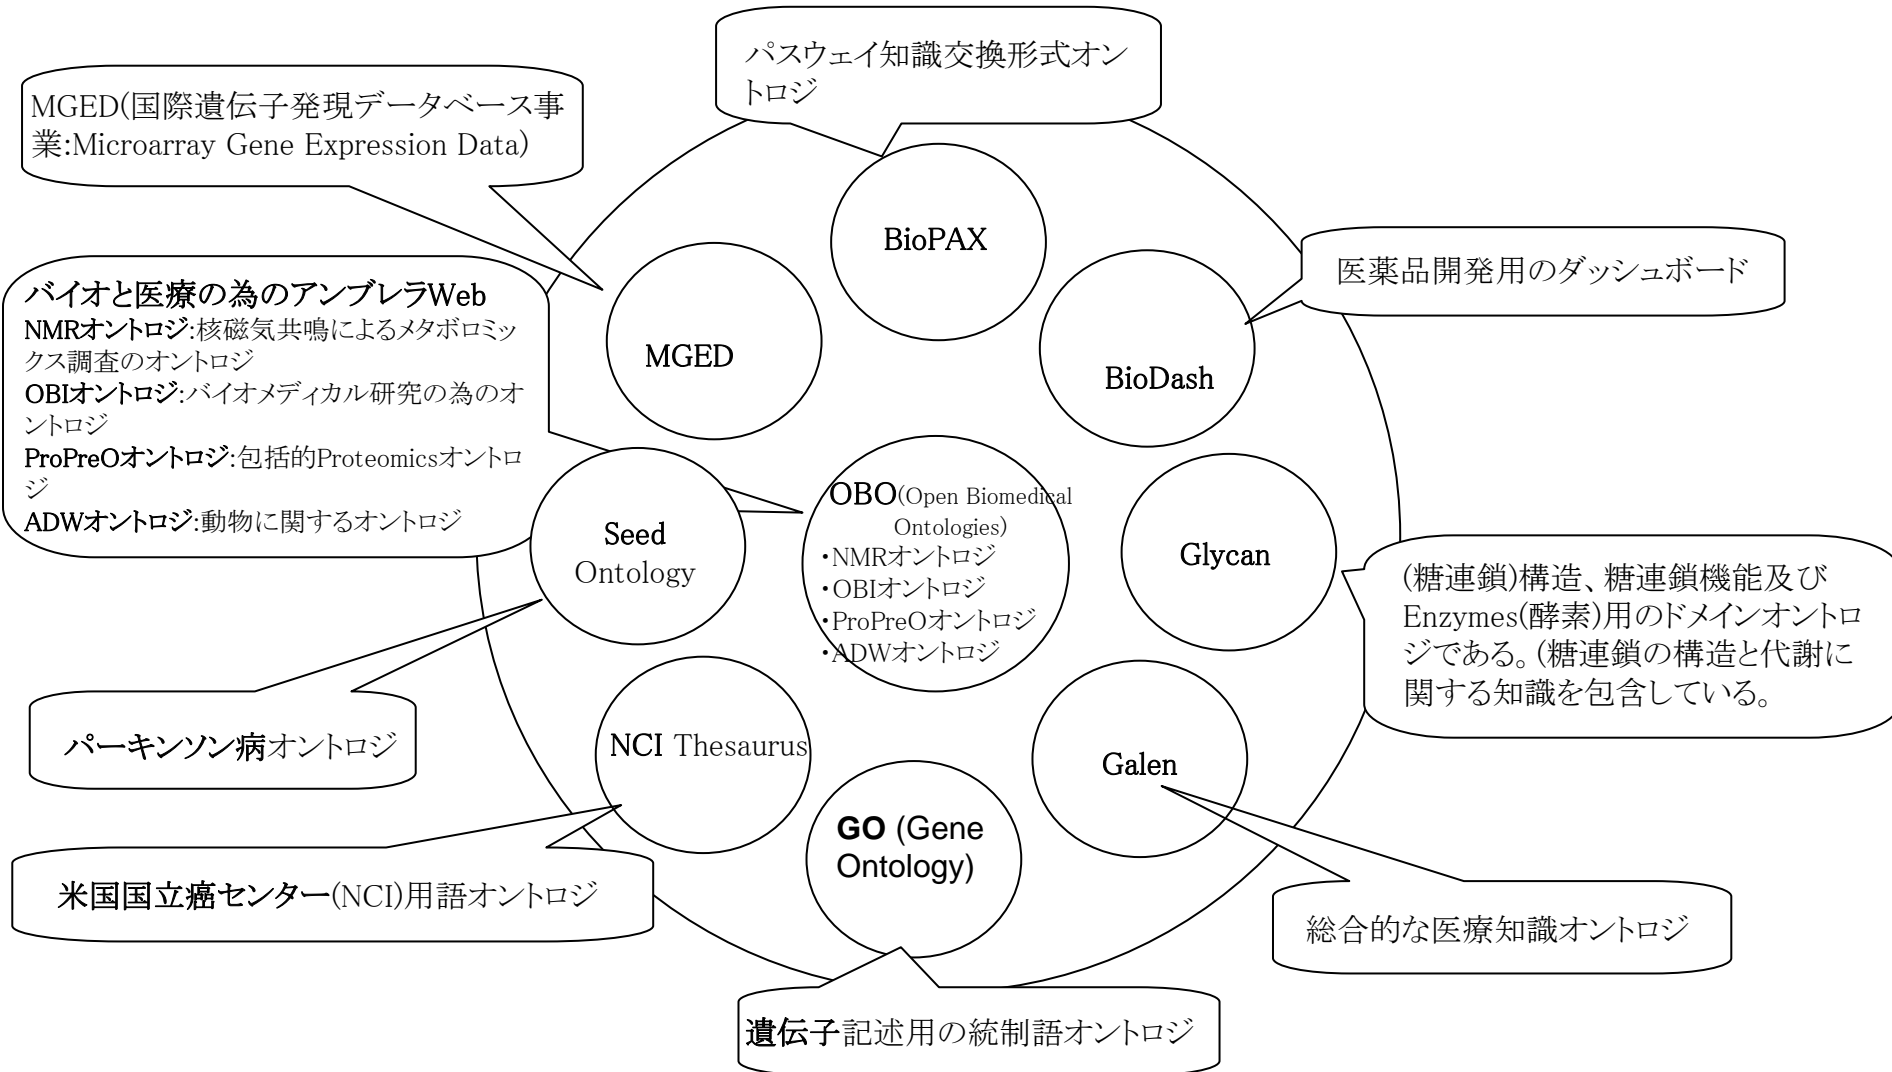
パスウェイ知識交換形式オントロジ

MGED(国際遺伝子発現データベース事業:Microarray Gene Expression Data)

BioPAX

医薬品開発用のダッシュボード

バイオと医療の為のアンブレラWeb
NMRオントロジ:核磁気共鳴によるメタボロミックス調査のオントロジ
OBIオントロジ:バイオメディカル研究の為のオントロジ
ProPreOオントロジ:包括的Proteomicsオントロジ
ADWオントロジ:動物に関するオントロジ

MGED

BioDash

OBO(Open Biomedical Ontologies)
・NMRオントロジ
・OBIオントロジ
・ProPreOオントロジ
・ADWオントロジ

Seed Ontology

Glycan

(糖連鎖)構造、糖連鎖機能及びEnzymes(酵素)用のドメインオントロジである。(糖連鎖の構造と代謝に関する知識を包含している。

パーキンソン病オントロジ

NCI Thesaurus

Galen

GO (Gene Ontology)

米国国立癌センター(NCI)用語オントロジ

総合的な医療知識オントロジ

遺伝子記述用の統制語オントロジ